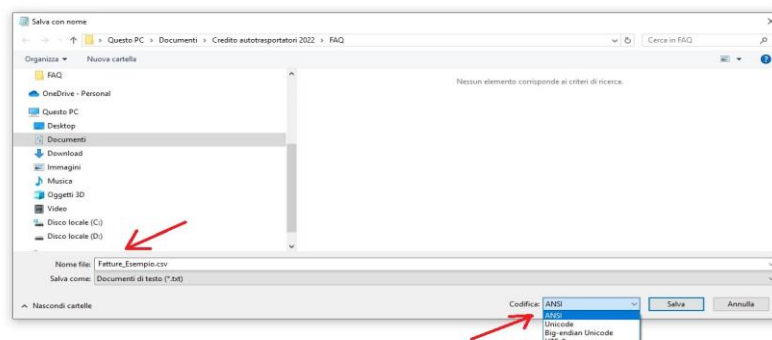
Salva con nome

Questo PC > Documenti > Credito autotrasportatori 2022 > FAQ

Cerca in FAQ

Organizza ▾ Nuova cartella

FAQ
OneDrive - Personal
Questo PC
Desktop
Documenti
Download
Immagini
Musica
Oggetti 3D
Video
Disco locale (C:)
Disco locale (D:)

Nessun elemento corrisponde ai criteri di ricerca.

Nome file: Fatture_Esempio.csv
Salva come: Documenti di testo (*.txt)

Nascondi cartelle

Codifica: ANSI
Salva
Annulla

ANSI
Unicode
Big-endian Unicode
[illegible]